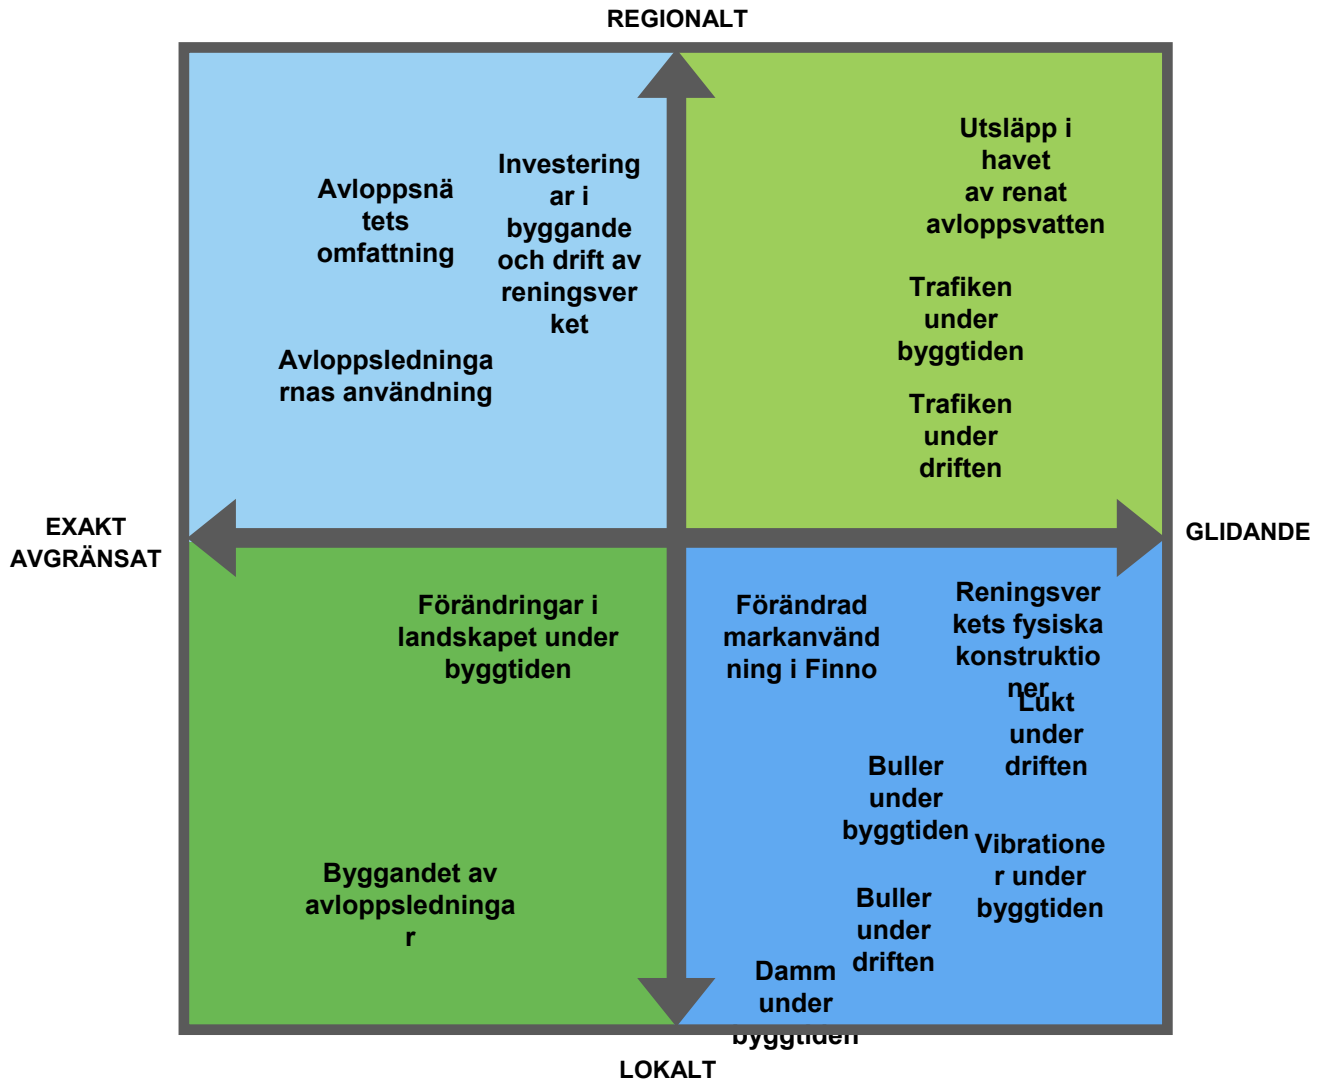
REGIONALT

Avloppsnätets omfattning

Investeringar i byggande och drift av reningsverket

Avloppsledningarnas användning

Utsläpp i havet av renat avloppsvatten

Trafiken under byggtiden

Trafiken under driften

EXAKT AVGRÄNSAT

GLIDANDE

Förändringar i landskapet under byggtiden

Byggandet av avloppsledningar

Förändrad markanvändning i Finno

Reningsverkets fysiska konstruktioner

Lukt under driften

Buller under byggtiden

Vibrationer under byggtiden

Buller under driften

Damm under byggtiden

LOKALT